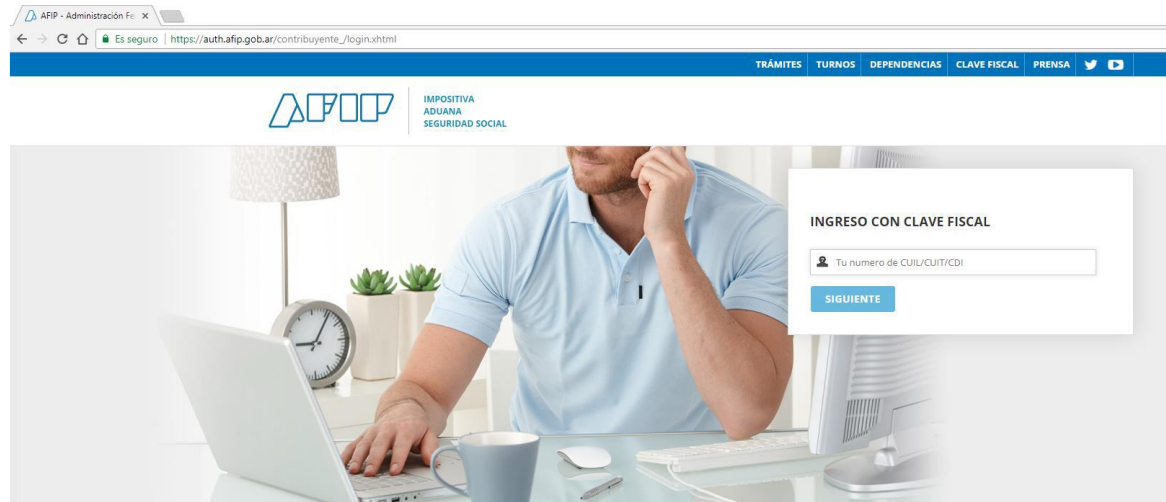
AFIP - Administración Fe ×

Es seguro | https://auth.afip.gob.ar/contribuyente_/login.xhtml

TRÁMITES TURNOS DEPENDENCIAS CLAVE FISCAL PRENSA

AFIP
IMPOSITIVA
ADUANA
SEGURIDAD SOCIAL

INGRESO CON CLAVE FISCAL

Tu numero de CUIL/CUIT/CDI

SIGUIENTE